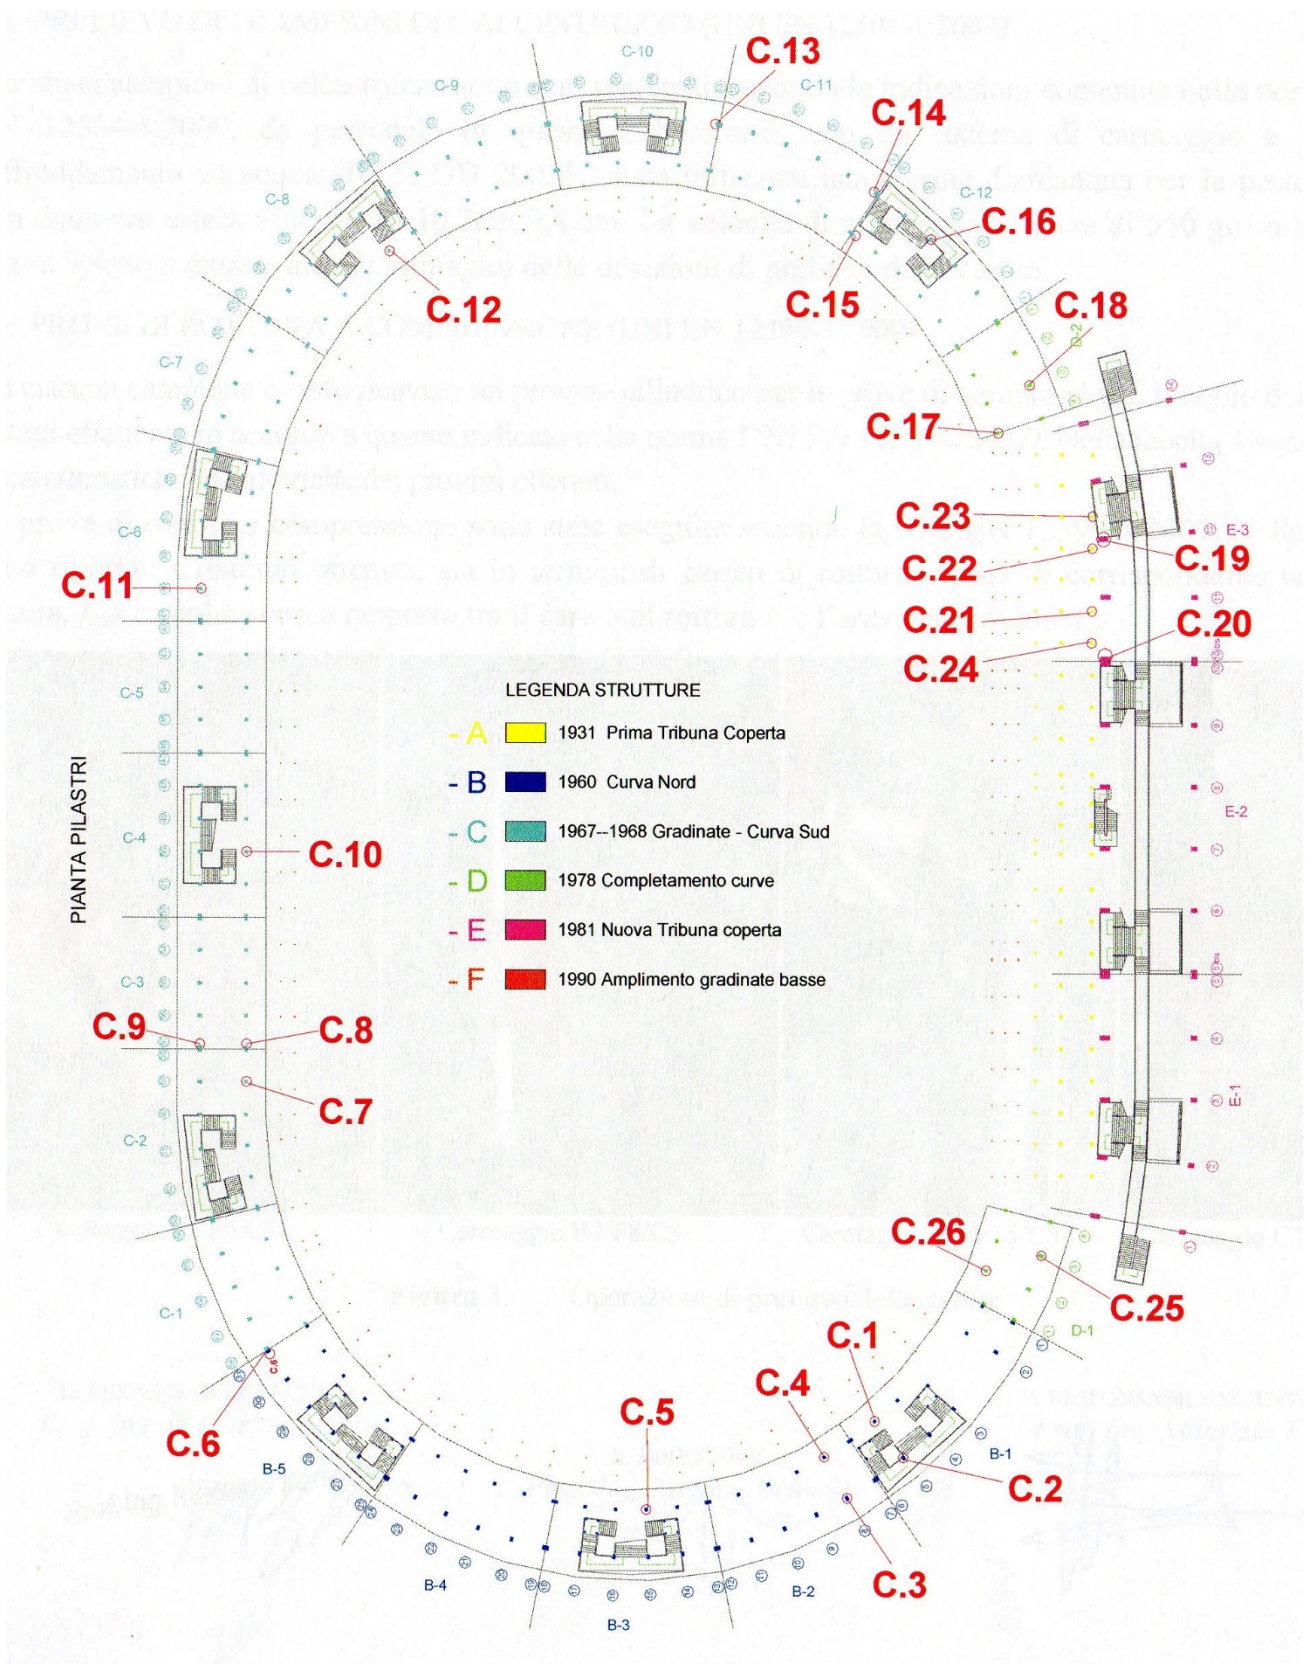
C-10
C-9
C-11
C.13
C.14
C-8
C-12
C.16
C.12
C.15
C.18
D-2
C-7
C.17
C.23
E-3
C-6
C.19
C.22
C.11
C.21
C.20
C.24
C-5
LEGENDA STRUTTURE

| | | |
|---|---|---|
| - A | | 1931 Prima Tribuna Coperta |
| - B | | 1960 Curva Nord |
| - C | | 1967--1968 Gradinate - Curva Sud |
| - D | | 1978 Completamento curve |
| - E | | 1981 Nuova Tribuna coperta |
| - F | | 1990 Amplimento gradinate basse |

PIANTA PILASTRI
C-4
C.10
E-2
C-3
C.9
C.8
C.7
E-1
C-2
C.26
C.25
C-1
D-1
C.1
C.6
C.4
C.5
B-1
C.2
B-5
C.3
B-4
B-2
B-3